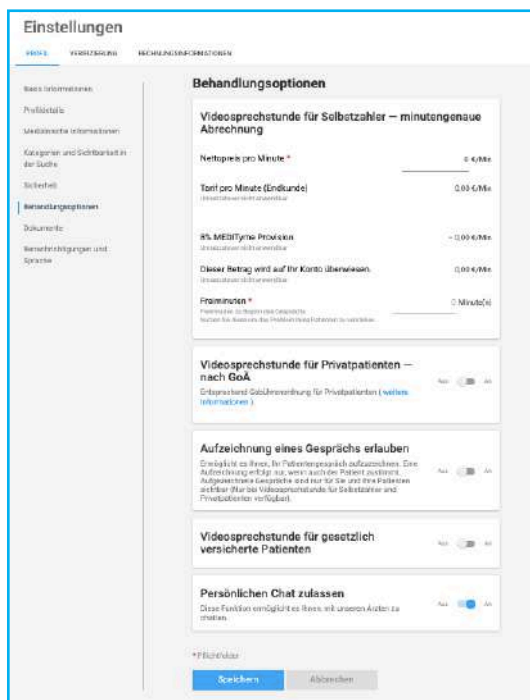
Einstellungen

PROFIL VERRECHNUNG RECHNUNGSINFORMATIONEN

Basis Informationen
Profildetails
Medizinische Informationen
Kategorien und Sichtbarkeit in der Suche
Sicherheit
Behandlungsoptionen
Dokumente
Benachrichtigungen und Sprache

Behandlungsoptionen

Videosprechstunde für Selbstzahler – minutengenaue Abrechnung

Nettopreis pro Minute * 0 €/Min

Tarif pro Minute (Endkunde) 0.00 €/Min
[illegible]

8% MEDITyme Provision - 0.00 €/Min
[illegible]

Dieser Betrag wird auf Ihr Konto überwiesen. 0.00 €/Min
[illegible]

Freiminuten * 0 Minute(n)
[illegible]

Videosprechstunde für Privatpatienten – nach GoÄ
Entsprechend Gebührenordnung für Privatpatienten ( weitere Informationen )
Aus An

Aufzeichnung eines Gesprächs erlauben
Ermöglicht es Ihnen, Ihr Patientengespräch aufzuzeichnen. Eine Aufzeichnung erfolgt nur, wenn auch der Patient zustimmt. Aufgezeichnete Gespräche sind nur für Sie und Ihre Patienten sichtbar (Nur bei Videosprechstunde für Selbstzahler und Privatpatienten verfügbar).
Aus An

Videosprechstunde für gesetzlich versicherte Patienten
Aus An

Persönlichen Chat zulassen
Diese Funktion ermöglicht es Ihnen, mit unseren Ärzten zu chatten.
Aus An

* Pflichtfelder

Speichern Abbrechen